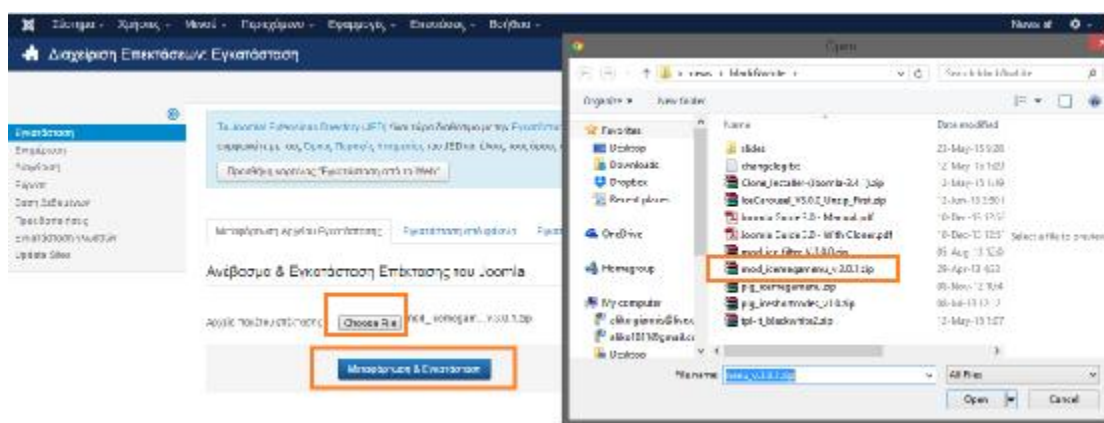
Σύστημα - Χρήστες - Μενού - Περιεχόμενο - Εφαρμογές - Επεκτάσεις - Βοήθεια -

Διαχείριση Επεκτάσεων: Εγκατάσταση

Εγκατάσταση
Ενημέρωση
Διαχείριση
Εύρεση
Βάση Δεδομένων
Προειδοποιήσεις
Εγκατάσταση γλωσσών
Update Sites

Το Joomla! Extensions Directory (JED) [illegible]

Προσθήκη καρτέλας "Εγκατάσταση από το Web"

Μεταφόρτωση Αρχείου Εγκατάστασης | Εγκατάσταση από φάκελο | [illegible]

Ανέβασμα & Εγκατάσταση Επέκτασης του Joomla

Αρχείο πακέτου επέκτασης Choose File mod_iconmegam... v3.0.1.zip

Μεταφόρτωση & Εγκατάσταση

Open

Organize ▾ New folder

Favorites
Desktop
Downloads
Dropbox
Recent places
OneDrive
Homegroup
My computer

| Name | Date modified |
|---|---|
| slides | 23-May-15 |
| changelog.txt | 12-May-15 |
| Clone_Installer-Joomla-3.4.1.zip | 3-May-15 |
| IceCarousel_V3.0.2_Unzip_First.zip | 3-Jun-15 |
| Joomla Guide 3.0 - Manual.pdf | 10-Dec-15 |
| Joomla Guide 3.0 - With Closer.pdf | 10-Dec-15 |
| mod_ice_filter_v3.0.0.zip | 05-Aug-15 |
| mod_iconmegamenu_v.3.0.1.zip | 29-Apr-13 |
| pg_iconmegamenu.zip | 05-Nov-12 |
| pg_iceshortcodes_v3.0.zip | 06-Jul-13 |
| tpl-it_blackwhite2.zip | 13-May-15 |

Select a file to preview.

File name: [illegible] All Files

Open Cancel